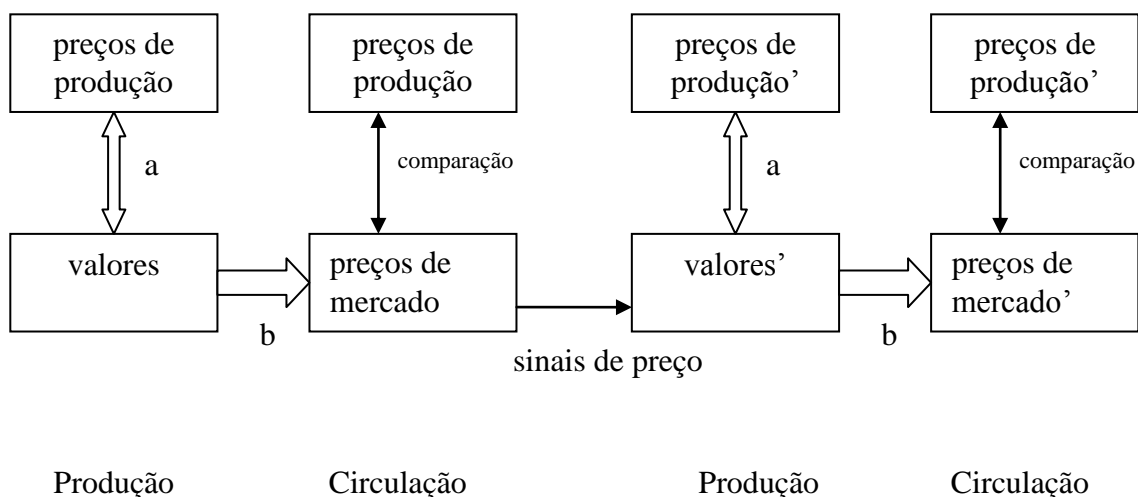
preços de produção

a

valores

b

preços de produção

comparação

preços de mercado

sinais de preço

preços de produção'

a

valores'

b

preços de produção'

comparação

preços de mercado'

Produção

Circulação

Produção

Circulação